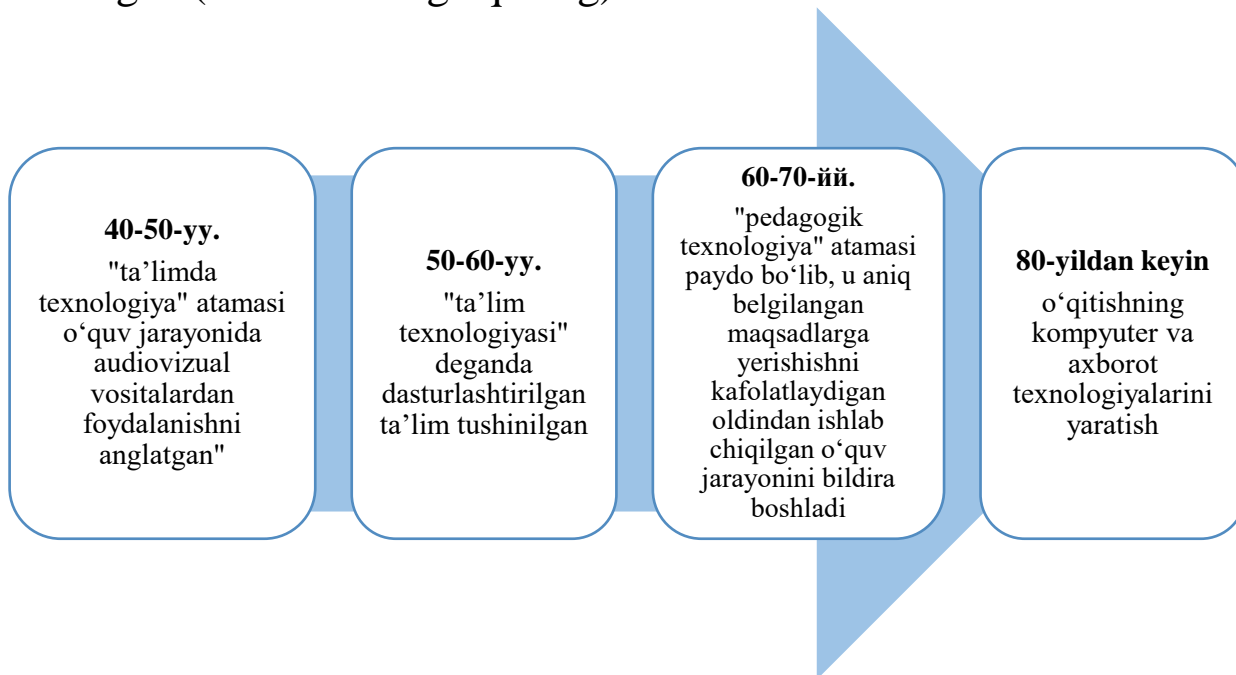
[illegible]

**40-50-yy.**
"ta'limda texnologiya" atamasi o'quv jarayonida audiovizual vositalardan foydalanishni anglatgan"

**50-60-yy.**
"ta'lim texnologiyasi" deganda dasturlashtirilgan ta'lim tushinilgan

**60-70-йй.**
"pedagogik texnologiya" atamasi paydo bo'lib, u aniq belgilangan maqsadlarga yerishishni kafolatlaydigan oldindan ishlab chiqilgan o'quv jarayonini bildira boshladi

**80-yildan keyin**
o'qitishning kompyuter va axborot texnologiyalarini yaratish